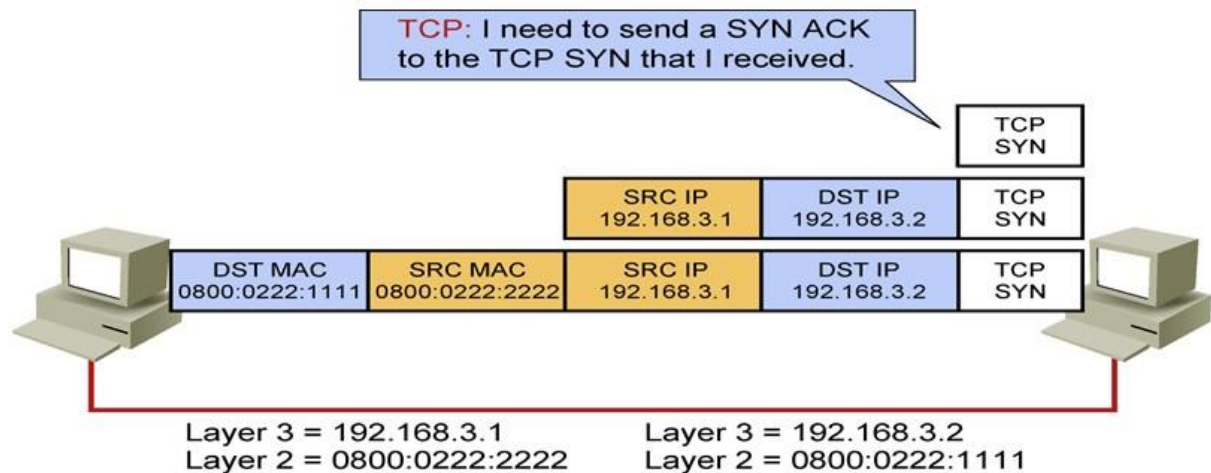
TCP: I need to send a SYN ACK to the TCP SYN that I received.

TCP SYN

| SRC IP 192.168.3.1 | DST IP 192.168.3.2 | TCP SYN |
|---|---|---|

| DST MAC 0800:0222:1111 | SRC MAC 0800:0222:2222 | SRC IP 192.168.3.1 | DST IP 192.168.3.2 | TCP SYN |
|---|---|---|---|---|

Layer 3 = 192.168.3.1
Layer 2 = 0800:0222:2222

Layer 3 = 192.168.3.2
Layer 2 = 0800:0222:1111